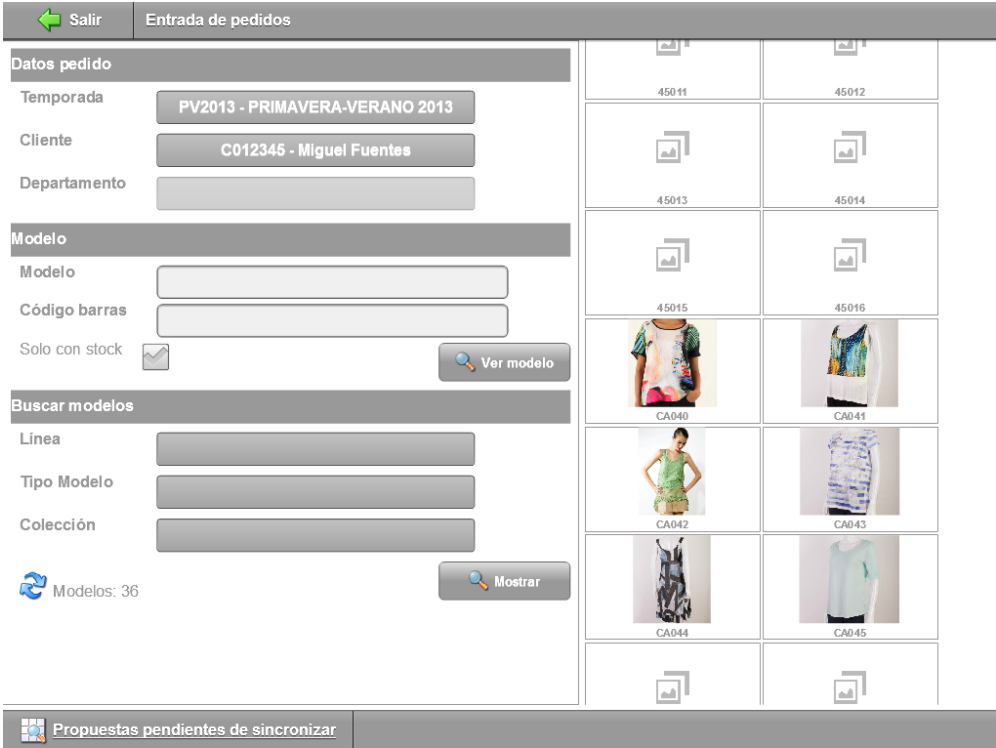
Salir

Entrada de pedidos

Datos pedido

Temporada PV2013 - PRIMAVERA-VERANO 2013

Cliente C012345 - Miguel Fuentes

Departamento

Modelo

Modelo

Código barras

Solo con stock

Ver modelo

Buscar modelos

Línea

Tipo Modelo

Colección

Modelos: 36

Mostrar

45011
45012
45013
45014
45015
45016
CA040
CA041
CA042
CA043
CA044
CA045

Propuestas pendientes de sincronizar